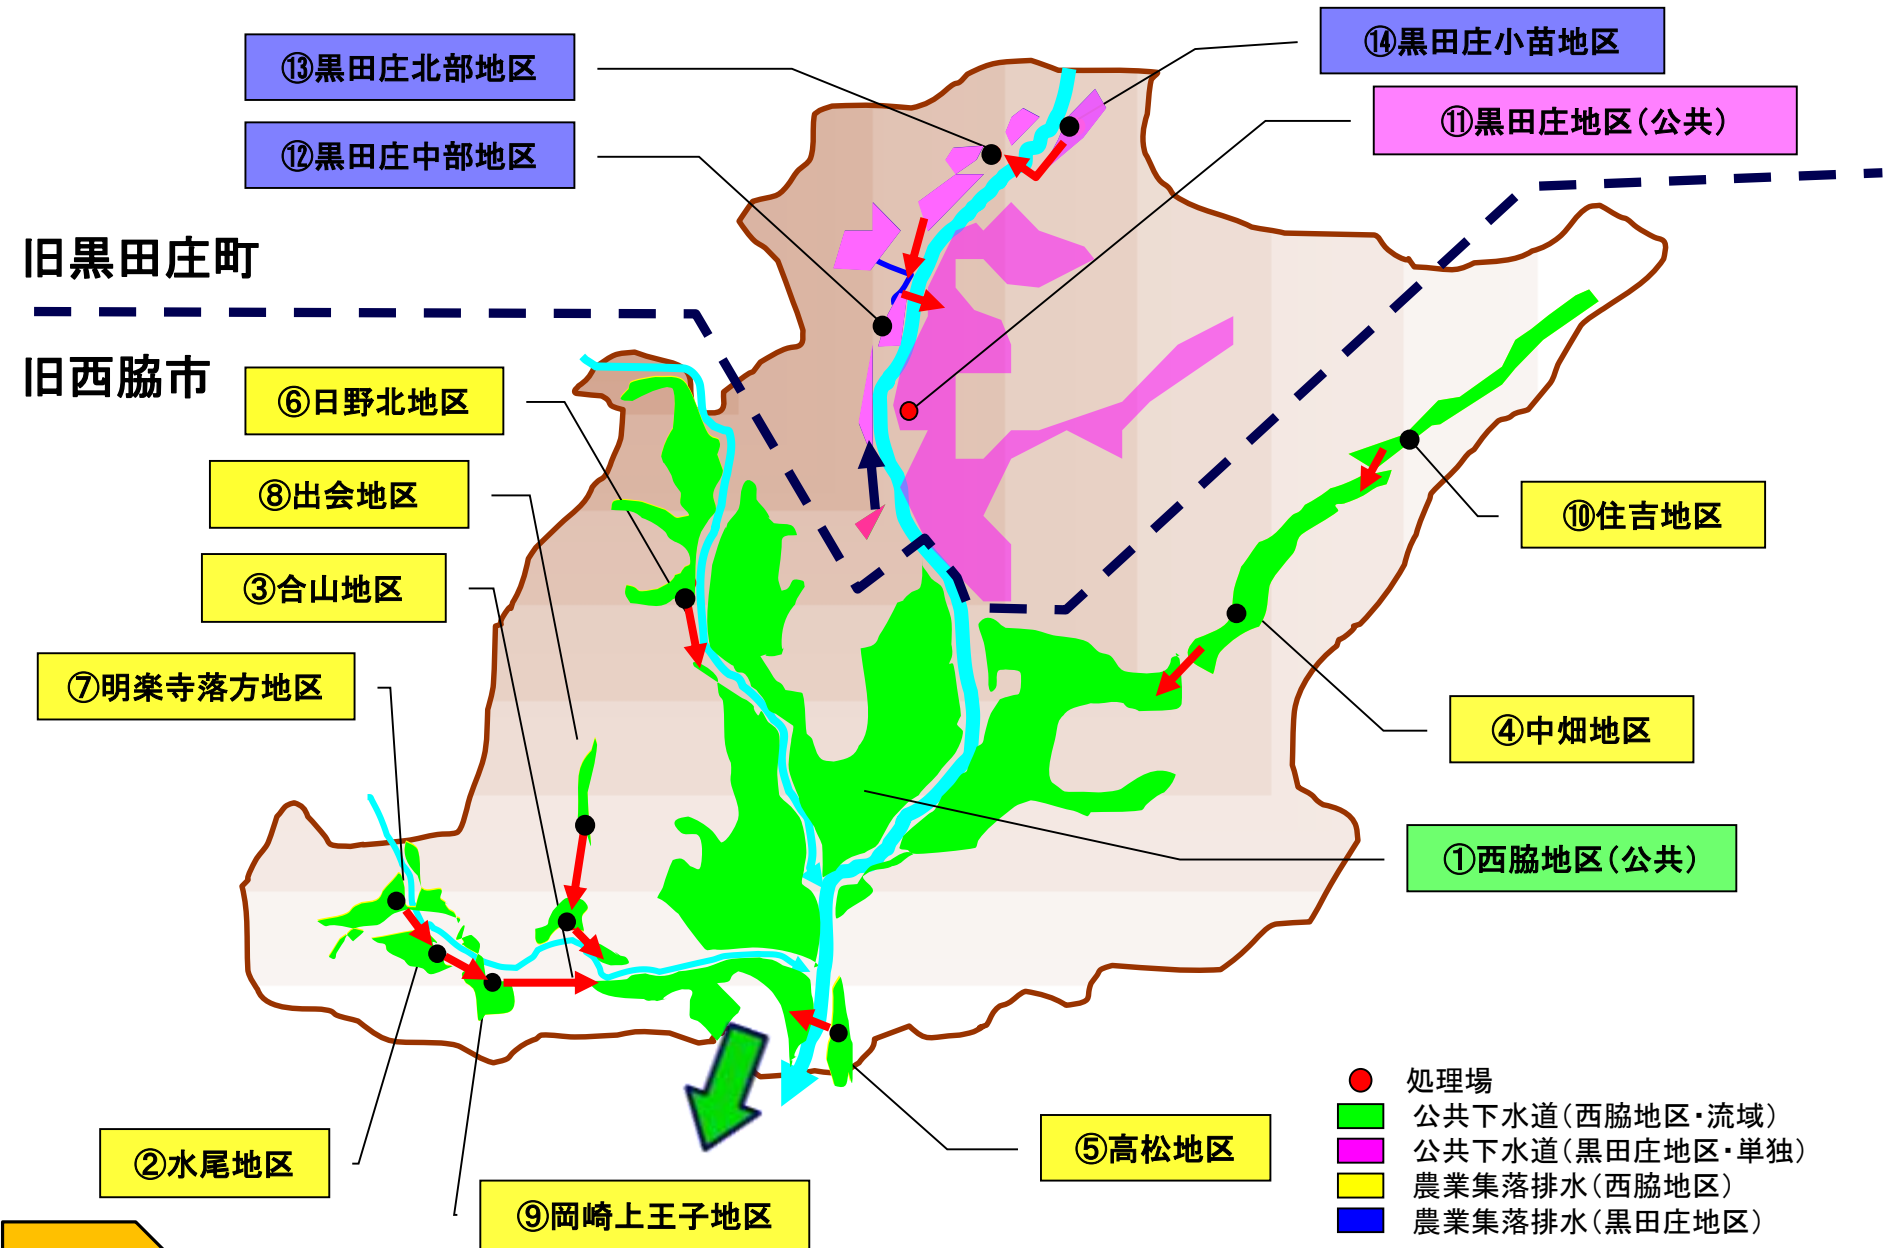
⑬黒田庄北部地区

⑫黒田庄中部地区

⑭黒田庄小苗地区

⑪黒田庄地区（公共）

旧黒田庄町

旧西脇市

⑥日野北地区

⑧出会地区

③合山地区

⑦明楽寺落方地区

⑩住吉地区

④中畑地区

①西脇地区（公共）

②水尾地区

⑨岡崎上王子地区

⑤高松地区

処理場
公共下水道（西脇地区・流域）
公共下水道（黒田庄地区・単独）
農業集落排水（西脇地区）
農業集落排水（黒田庄地区）